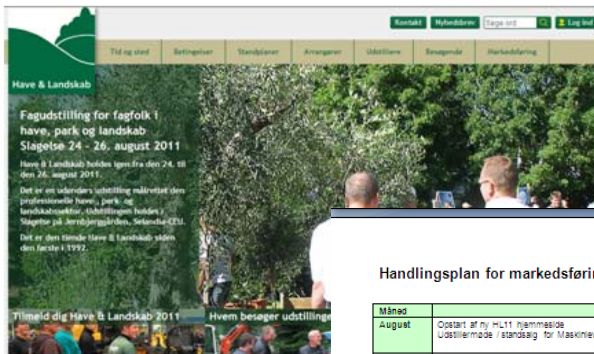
Kontakt Nyhedsbrev Søge ord Log ind

Tid og sted Betingelser Standpladser Arrangører Udstillere Besøgende Markedsføring

Have & Landskab

Fagudstilling for fagfolk i have, park og landskab Slagelse 24 - 26. august 2011

Have & Landskab holdes igen fra den 24. til den 26. august 2011.

Det er en udendørs udstilling målrettet den professionelle have-, park- og landskabssektor. Udstillingen holdes i Slagelse på Jernbjerggården, Selandia-CEU.

Det er den tiende Have & Landskab siden den første i 1992.

Tilmeld dig Have & Landskab 2011

Hvem besøger udstillinge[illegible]

Handlingsplan for markedsførin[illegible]

| Måned | |
|---|---|
| August | Opstart af ny HL11 hjemmeside Udstillermøde / standsalg for Maskinle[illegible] |